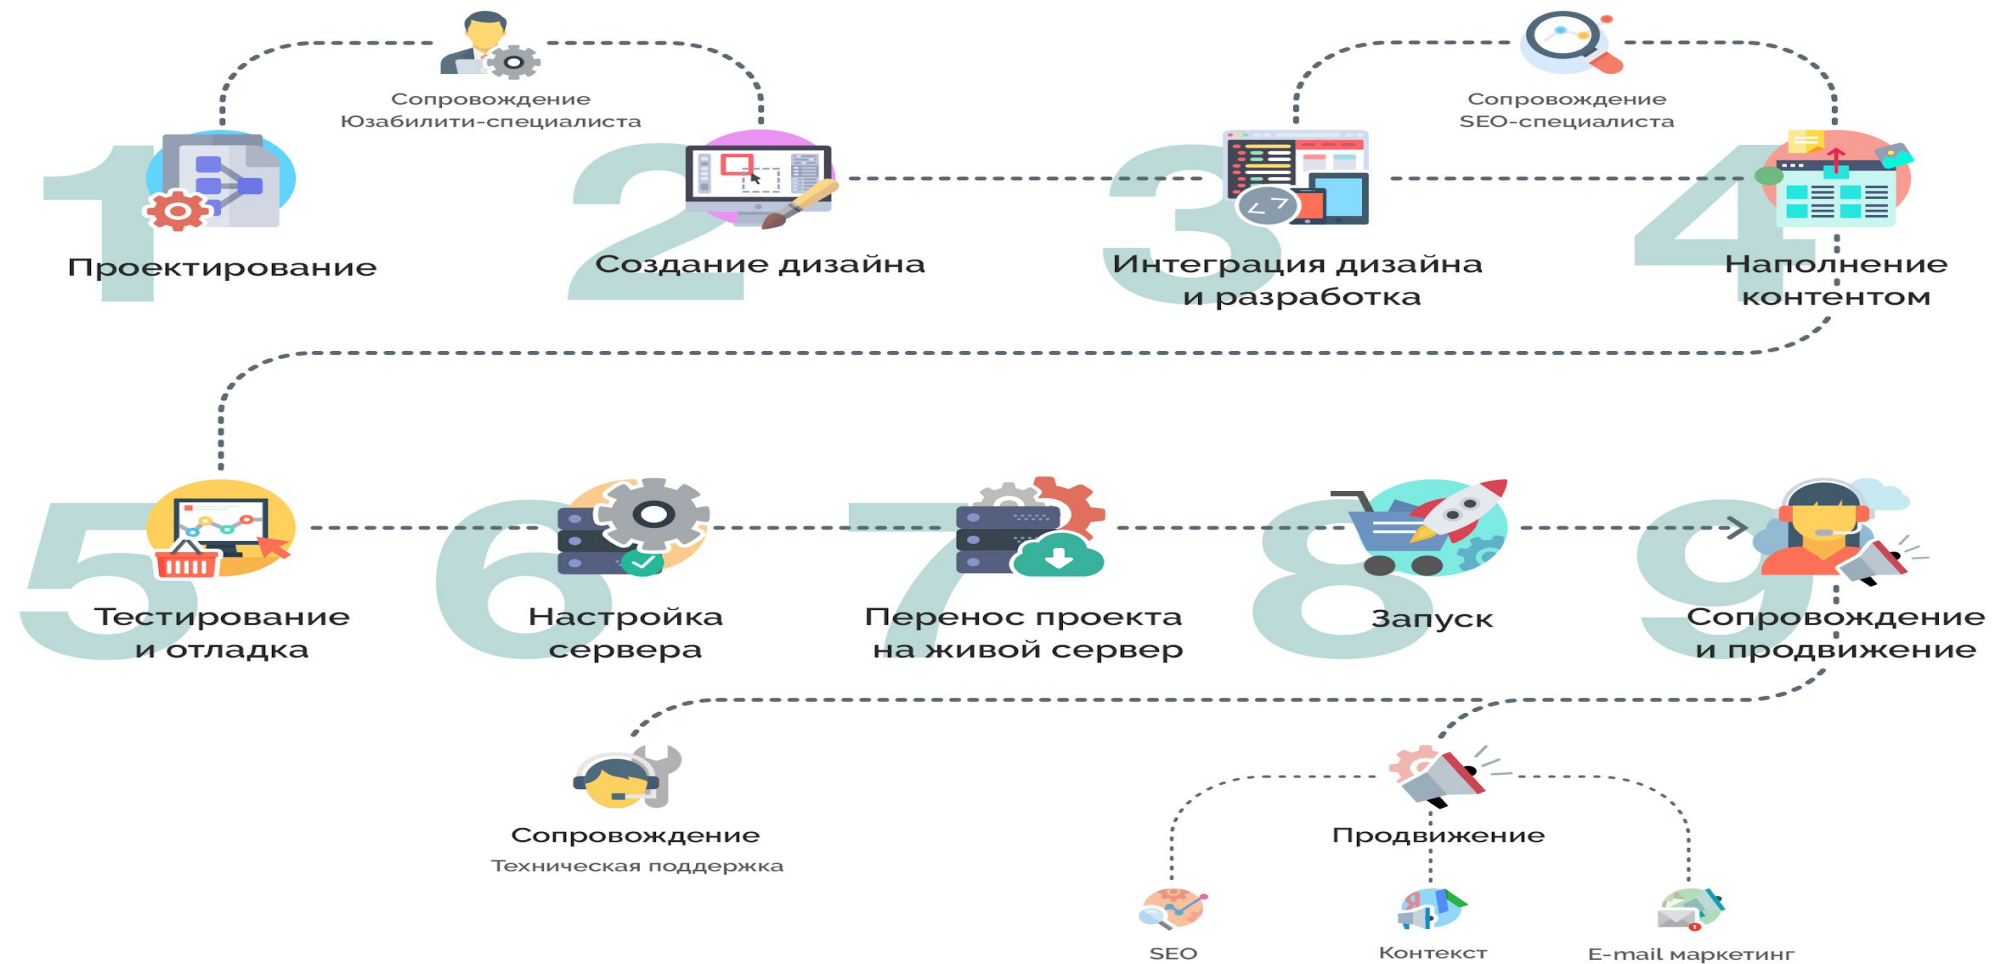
Сопровождение
Юзабилити-специалиста

Сопровождение
SEO-специалиста

1
Проектирование

2
Создание дизайна

3
Интеграция дизайна
и разработка

4
Наполнение
контентом

5
Тестирование
и отладка

6
Настройка
сервера

7
Перенос проекта
на живой сервер

8
Запуск

9
Сопровождение
и продвижение

Сопровождение
Техническая поддержка

Продвижение

SEO

Контекст

E-mail маркетинг